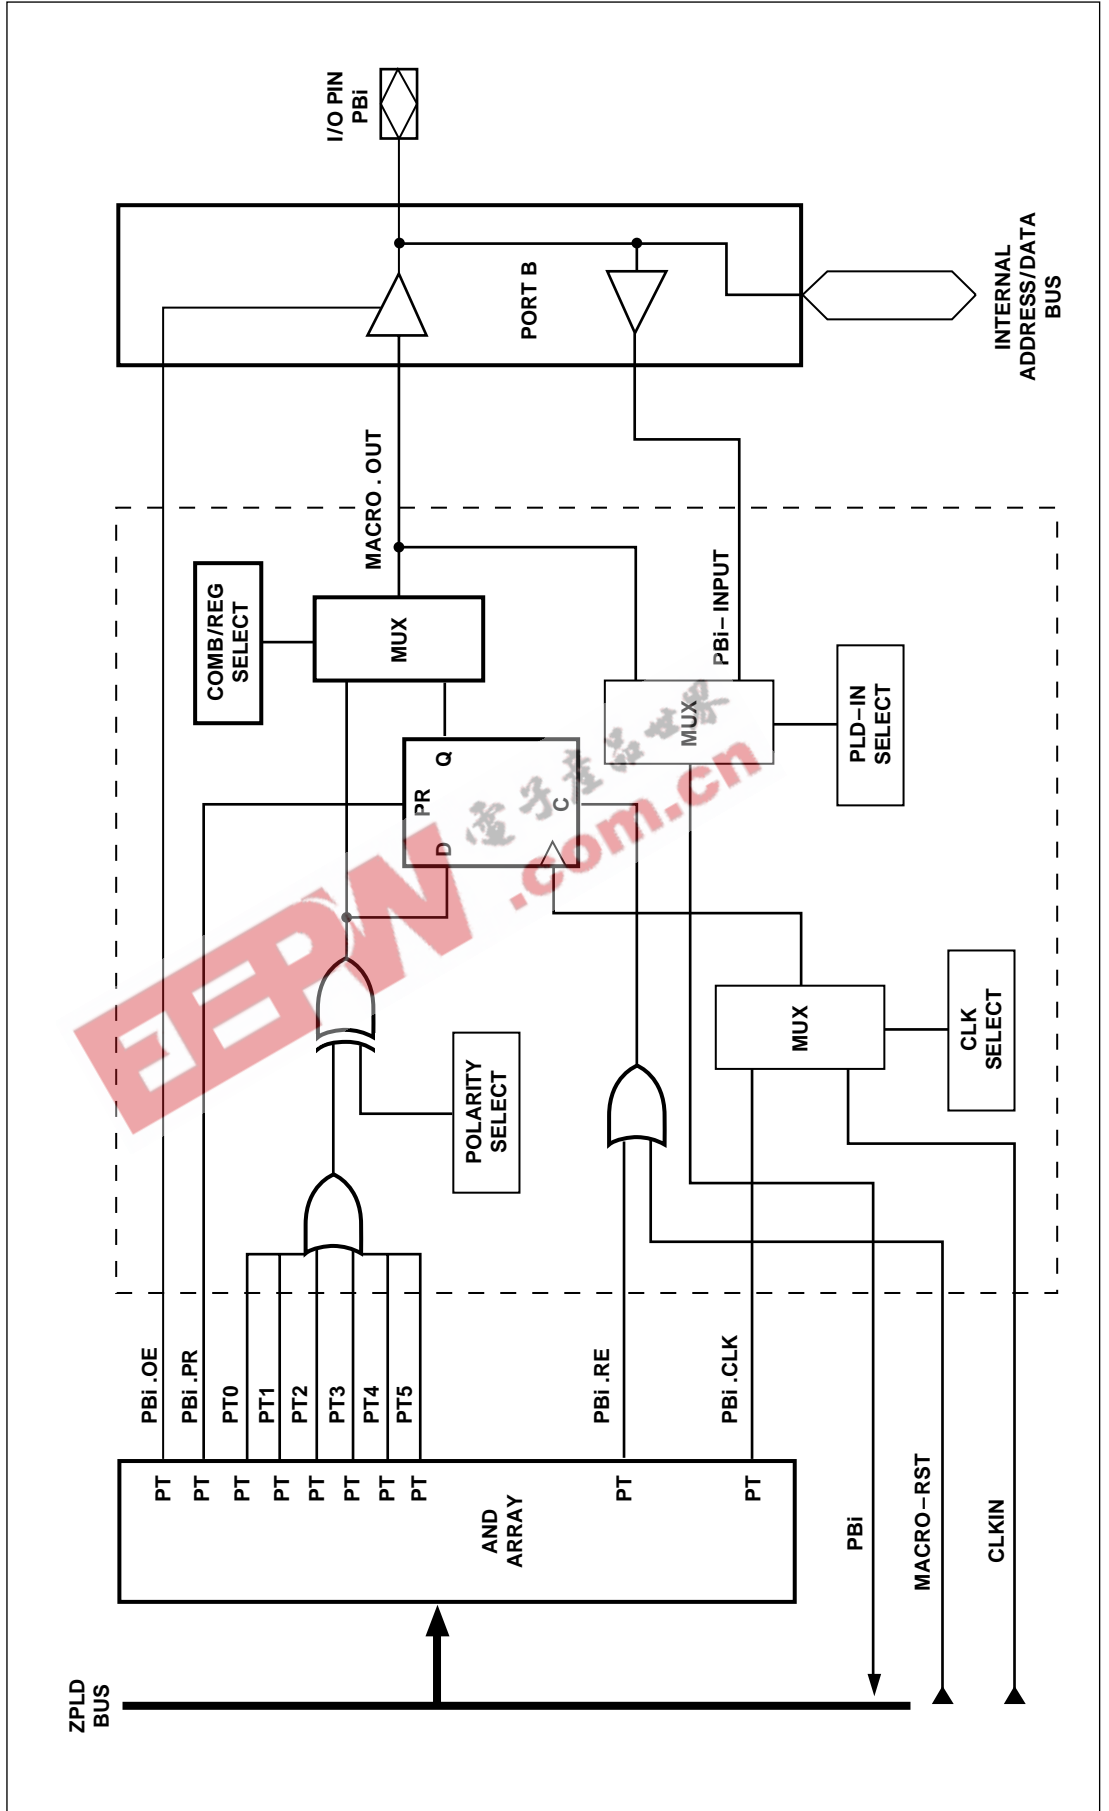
I/O PIN
PBi

PORT B

INTERNAL
ADDRESS/DATA
BUS

MACRO . OUT

COMB/REG
SELECT

MUX

PBi – INPUT

MUX

PLD–IN
SELECT

Q
PR
C
D

POLARITY
SELECT

MUX

CLK
SELECT

PBi .OE
PBi .PR
PT0
PT1
PT2
PT3
PT4
PT5
PBi .RE
PBi .CLK

PT
PT
PT
PT
PT
PT
PT
PT
PT
PT

AND
ARRAY

PBi
MACRO – RST
CLKIN

ZPLD
BUS

EEPW
电子产品世界
.com.cn